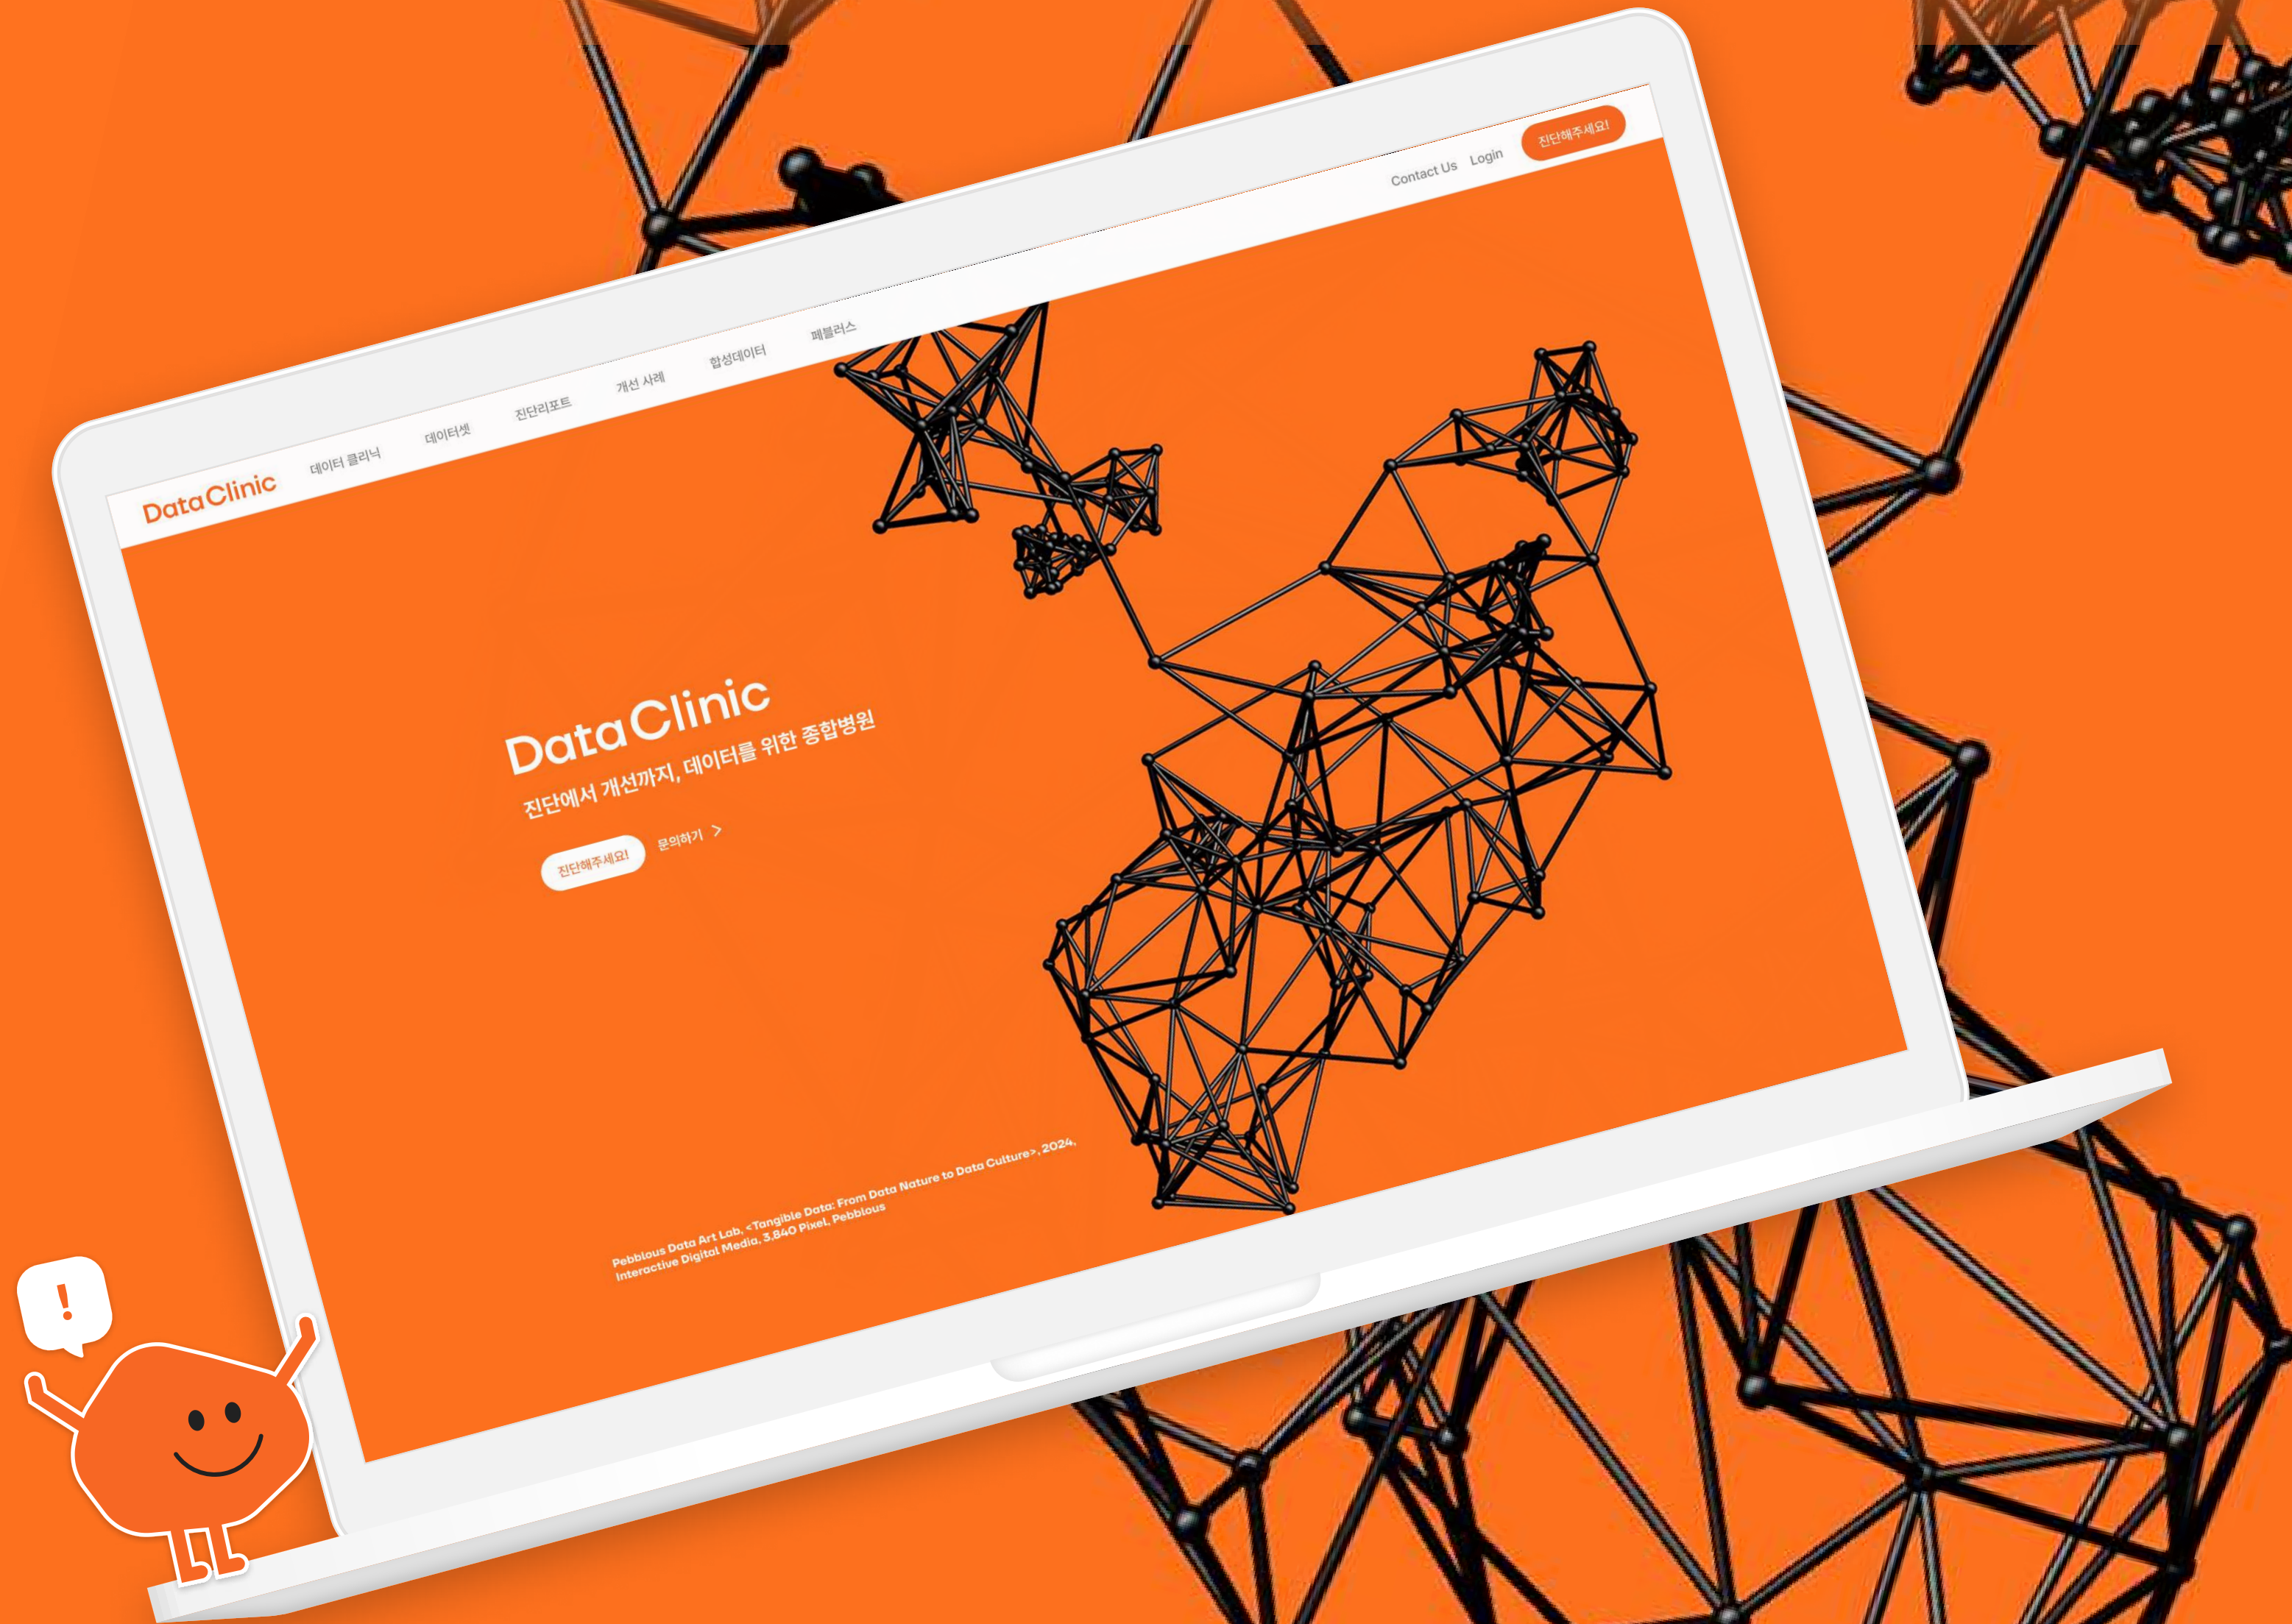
DataClinic 데이터 클리닉 데이터셋 진단리포트 개선 사례 합성데이터 페블러스 Contact Us Login 진단해주세요!

DataClinic
진단에서 개선까지, 데이터를 위한 종합병원

진단해주세요! 문의하기 >

Pebblous Data Art Lab, <Tangible Data: From Data Nature to Data Culture>, 2024, Interactive Digital Media, 3,840 Pixel, Pebblous

!